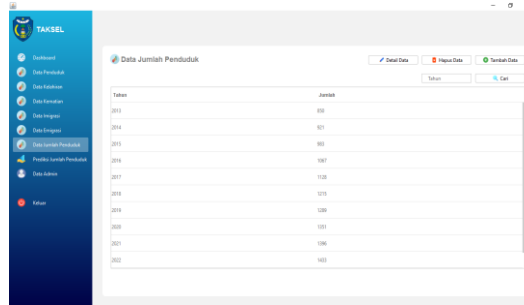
TAKSEL

Dashboard
Data Penduduk
Data Kelahiran
Data Kematian
Data Imigrasi
Data Emigrasi
Data Jumlah Penduduk
Prediksi Jumlah Penduduk
Data Admin
Keluar

Data Jumlah Penduduk

Detail Data
Hapus Data
Tambah Data
Tahun
Cari

| Tahun | Jumlah |
|---|---|
| 2013 | 858 |
| 2014 | 921 |
| 2015 | 983 |
| 2016 | 1067 |
| 2017 | 1128 |
| 2018 | 1215 |
| 2019 | 1288 |
| 2020 | 1351 |
| 2021 | 1386 |
| 2022 | 1403 |